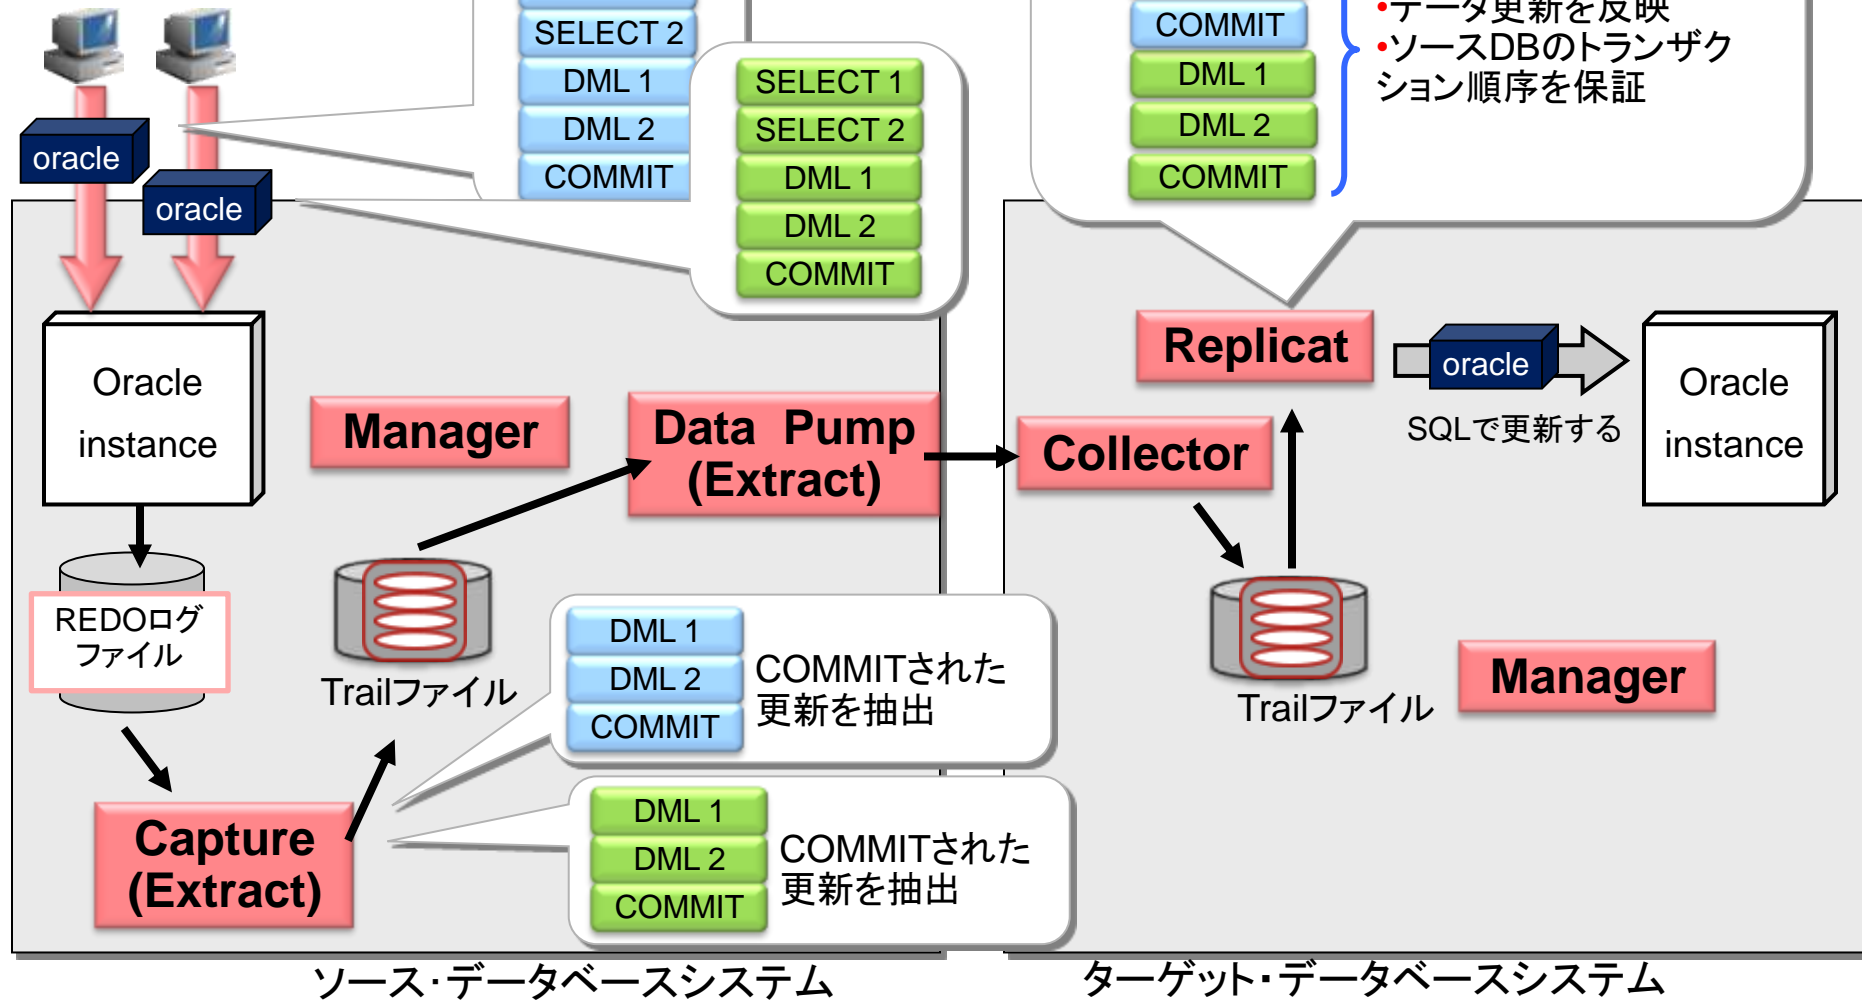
SELECT 2
DML 1
DML 2
COMMIT

SELECT 1
SELECT 2
DML 1
DML 2
COMMIT

oracle
oracle

COMMIT
DML 1
DML 2
COMMIT

•データ更新を反映
•ソースDBのトランザクション順序を保証

Oracle instance

Manager

Data Pump (Extract)

Replicat

oracle

SQLで更新する

Oracle instance

Collector

REDOログファイル

Trailファイル

Trailファイル

Manager

DML 1
DML 2
COMMIT
COMMITされた更新を抽出

Capture (Extract)

DML 1
DML 2
COMMIT
COMMITされた更新を抽出

ソース･データベースシステム

ターゲット･データベースシステム